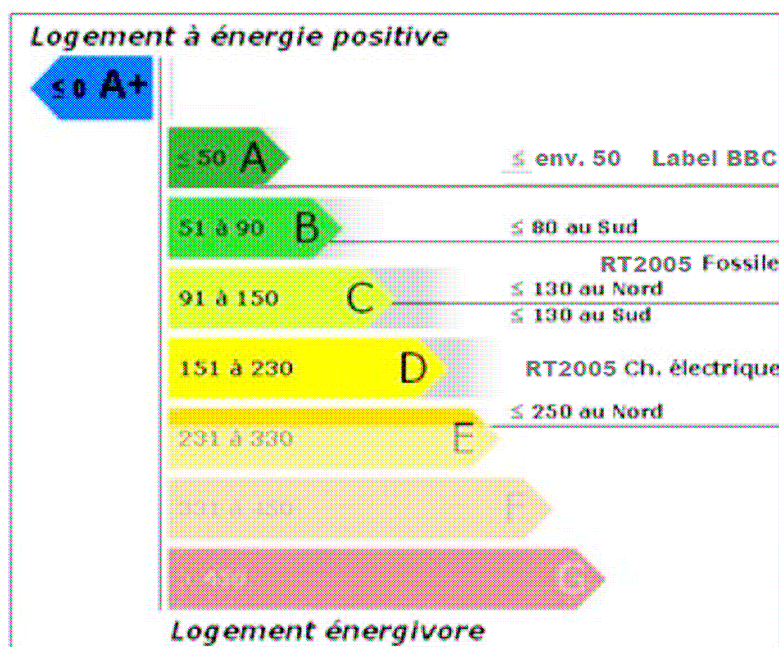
Logement à énergie positive

≤ 0 A+

≤ 50 A

≤ env. 50 Label BBC

51 à 90 B

≤ 80 au Sud

RT2005 Fossile

91 à 150 C

≤ 130 au Nord

≤ 130 au Sud

151 à 230 D

RT2005 Ch. électrique

≤ 250 au Nord

231 à 330 E

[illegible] F

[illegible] G

Logement énergivore